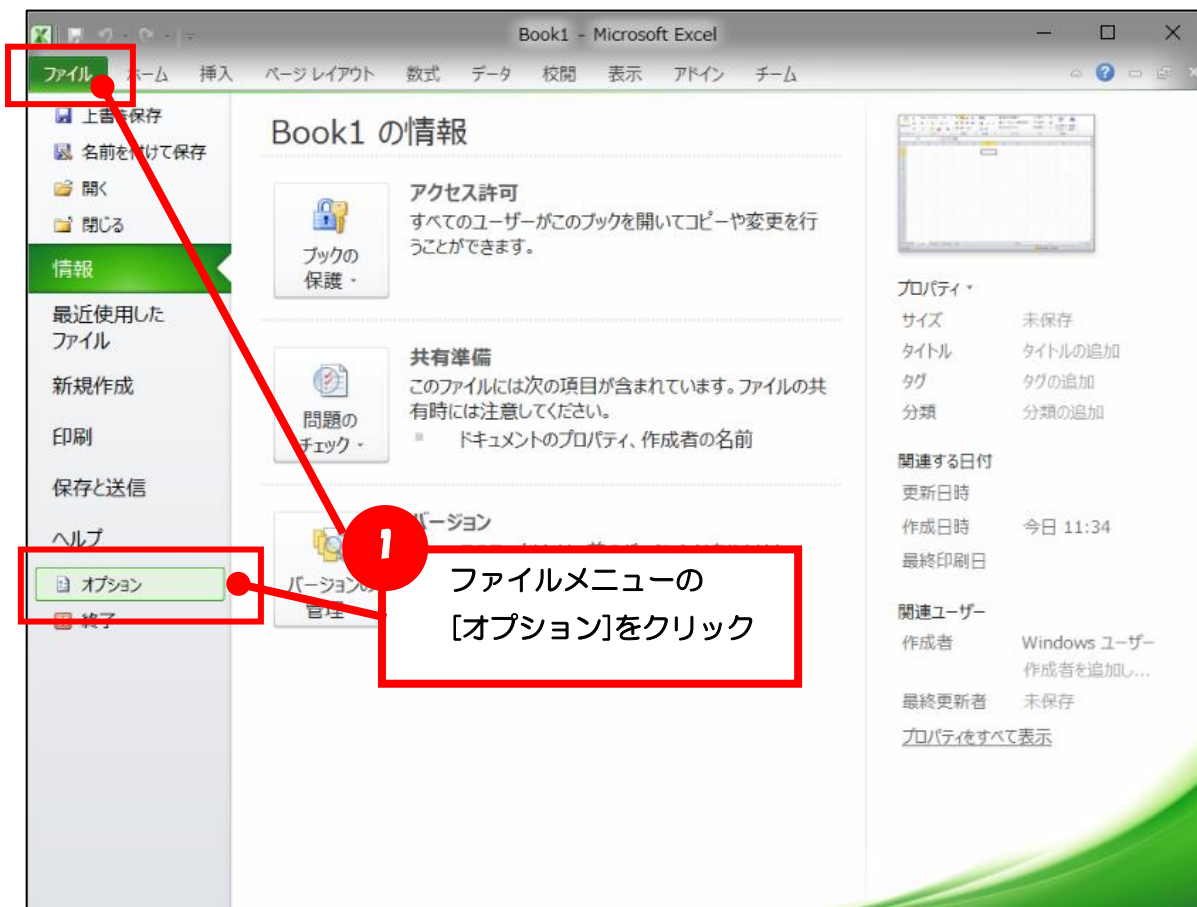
Book1 - Microsoft Excel

ファイル ホーム 挿入 ページレイアウト 数式 データ 校閲 表示 アドイン チーム

上書き保存
名前を付けて保存
開く
閉じる
情報
最近使用したファイル
新規作成
印刷
保存と送信
ヘルプ
オプション
終了

Book1 の情報

アクセス許可
すべてのユーザーがこのブックを開いてコピーや変更を行うことができます。
ブックの保護

共有準備
このファイルには次の項目が含まれています。ファイルの共有時には注意してください。
ドキュメントのプロパティ、作成者の名前
問題のチェック

バージョン
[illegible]
バージョンの管理

1
ファイルメニューの
[オプション]をクリック

プロパティ
サイズ 未保存
タイトル タイトルの追加
タグ タグの追加
分類 分類の追加

関連する日付
更新日時
作成日時 今日 11:34
最終印刷日

関連ユーザー
作成者 Windows ユーザー
作成者を追加し...
最終更新者 未保存
プロパティをすべて表示